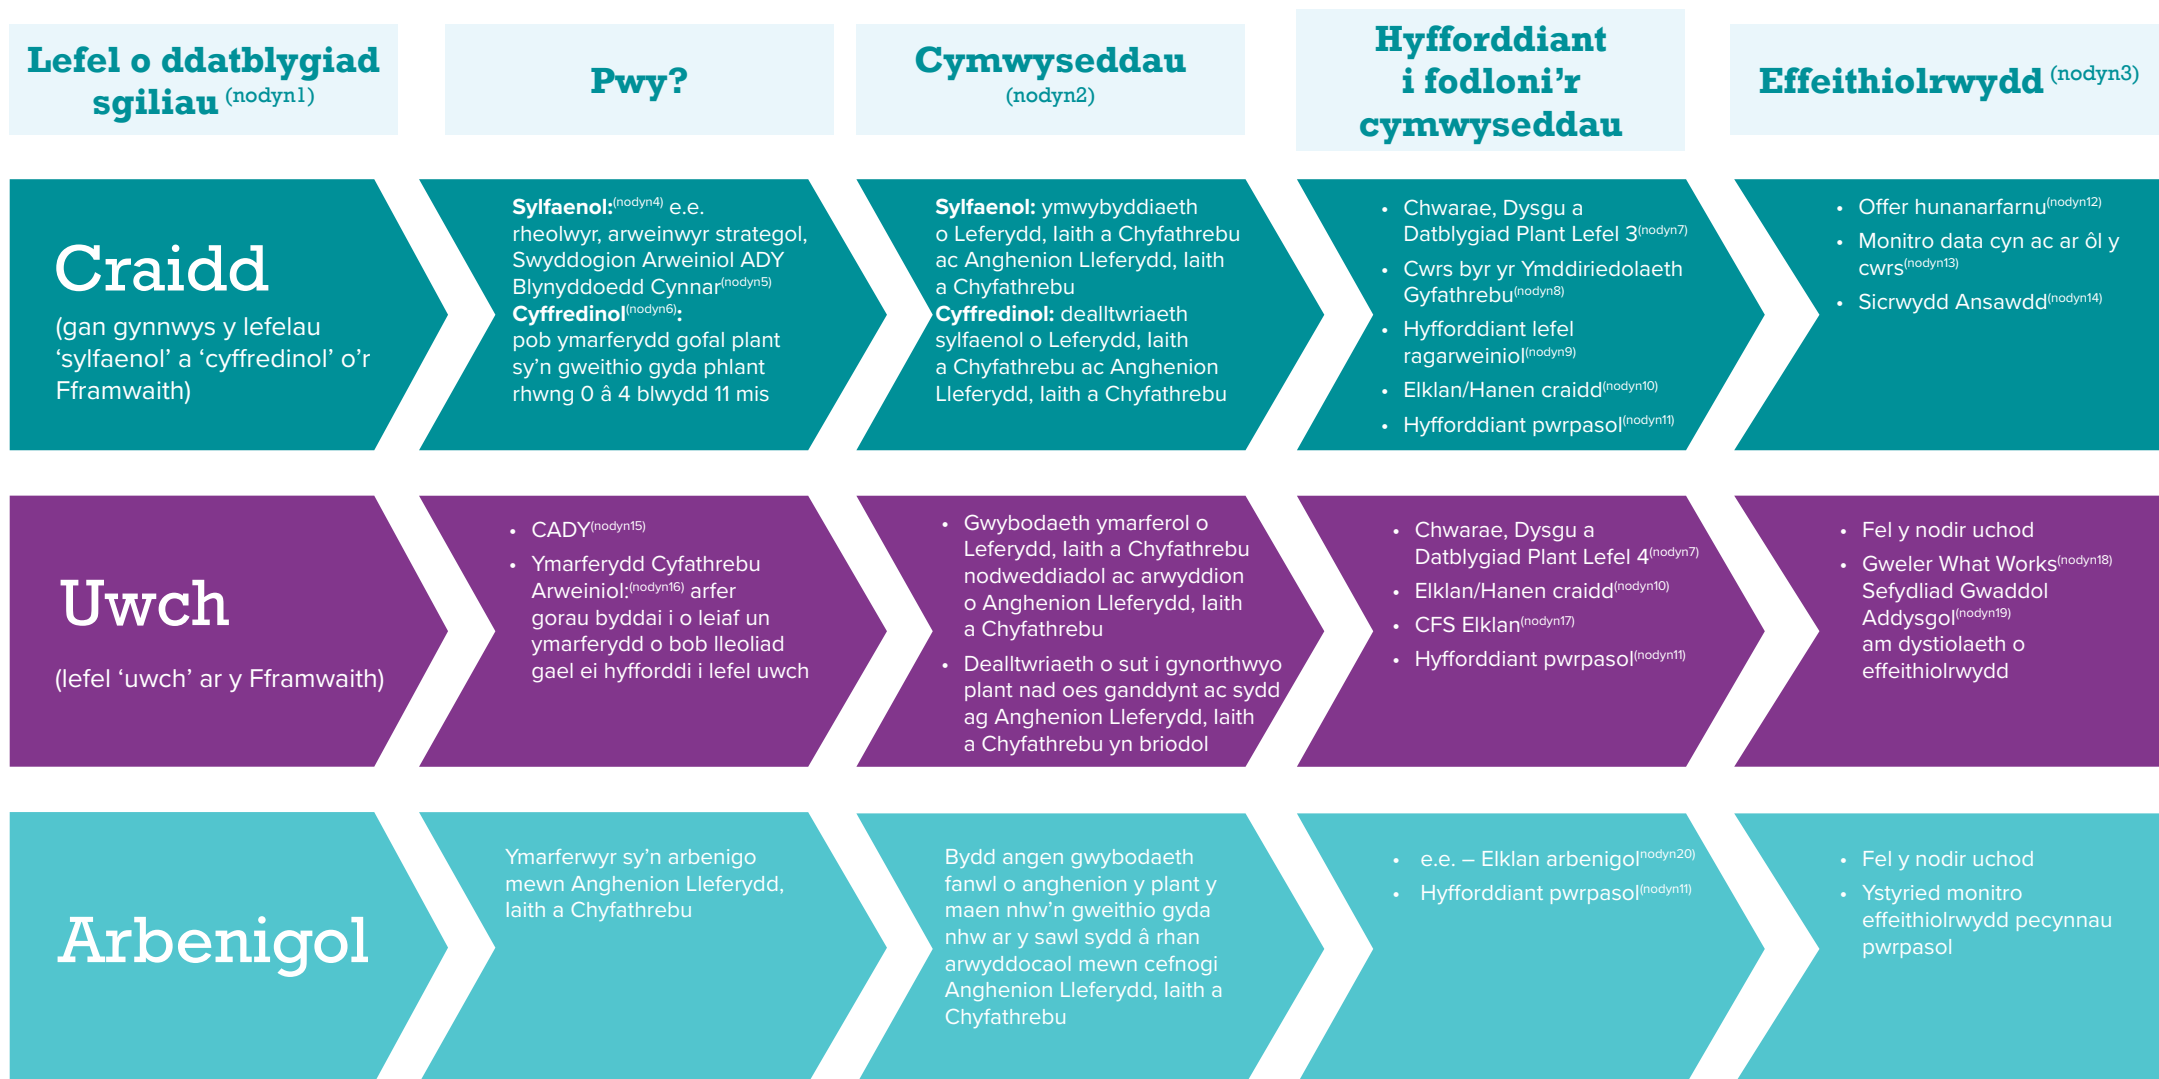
Lefel o ddatblygiad sgiliau $^{(nodyn1)}$

Pwy?

Cymwyseddau (nodyn2)

Hyfforddiant i fodloni'r cymwyseddau

Effeithiolrwydd $^{(nodyn3)}$

Craidd

(gan gynnwys y lefelau 'sylfaenol' a 'cyffredinol' o'r Fframwaith)

Sylfaenol:$^{(nodyn4)}$ e.e. rheolwyr, arweinwyr strategol, Swyddogion Arweiniol ADY Blynyddoedd Cynnar$^{(nodyn5)}$
Cyffredinol$^{(nodyn6)}$: pob ymarferydd gofal plant sy'n gweithio gyda phlant rhwng 0 â 4 blwydd 11 mis

Sylfaenol: ymwybyddiaeth o Leferydd, Iaith a Chyfathrebu ac Anghenion Lleferydd, Iaith a Chyfathrebu
Cyffredinol: dealltwriaeth sylfaenol o Leferydd, Iaith a Chyfathrebu ac Anghenion Lleferydd, Iaith a Chyfathrebu

- Chwarae, Dysgu a Datblygiad Plant Lefel 3$^{(nodyn7)}$
- Cwrs byr yr Ymddiriedolaeth Gyfathrebu$^{(nodyn8)}$
- Hyfforddiant lefel ragarweiniol$^{(nodyn9)}$
- Elklan/Hanen craidd$^{(nodyn10)}$
- Hyfforddiant pwrpasol$^{(nodyn11)}$

- Offer hunanarfarnu$^{(nodyn12)}$
- Monitro data cyn ac ar ôl y cwrs$^{(nodyn13)}$
- Sicrwydd Ansawdd$^{(nodyn14)}$

Uwch

(lefel 'uwch' ar y Fframwaith)

- CADY$^{(nodyn15)}$
- Ymarferydd Cyfathrebu Arweiniol:$^{(nodyn16)}$ arfer gorau byddai i o leiaf un ymarferydd o bob lleoliad gael ei hyfforddi i lefel uwch

- Gwybodaeth ymarferol o Leferydd, Iaith a Chyfathrebu nodweddiadol ac arwyddion o Anghenion Lleferydd, Iaith a Chyfathrebu
- Dealltwriaeth o sut i gynorthwyo plant nad oes ganddynt ac sydd ag Anghenion Lleferydd, Iaith a Chyfathrebu yn briodol

- Chwarae, Dysgu a Datblygiad Plant Lefel 4$^{(nodyn7)}$
- Elklan/Hanen craidd$^{(nodyn10)}$
- CFS Elklan$^{(nodyn17)}$
- Hyfforddiant pwrpasol$^{(nodyn11)}$

- Fel y nodir uchod
- Gweler What Works$^{(nodyn18)}$ Sefydliad Gwaddol Addysgol$^{(nodyn19)}$ am dystiolaeth o effeithiolrwydd

Arbenigol

Ymarferwyr sy'n arbenigo mewn Anghenion Lleferydd, Iaith a Chyfathrebu

Bydd angen gwybodaeth fanwl o anghenion y plant y maen nhw'n gweithio gyda nhw ar y sawl sydd â rhan arwyddocaol mewn cefnogi Anghenion Lleferydd, Iaith a Chyfathrebu

- e.e. – Elklan arbenigol$^{(nodyn20)}$
- Hyfforddiant pwrpasol$^{(nodyn11)}$

- Fel y nodir uchod
- Ystyried monitro effeithiolrwydd pecynnau pwrpasol